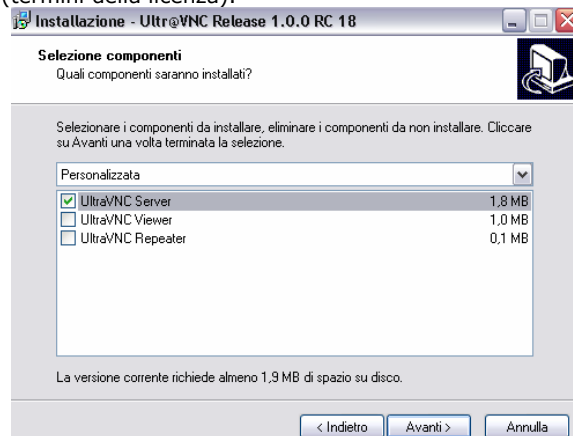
(termini della licenza).

Installazione - Ultr@VNC Release 1.0.0 RC 18

Selezione componenti
Quali componenti saranno installati?

Selezionare i componenti da installare, eliminare i componenti da non installare. Cliccare su Avanti una volta terminata la selezione.

Personalizzata

| | | |
|---|---|---|
| ☑ | UltraVNC Server | 1,8 MB |
| ☐ | UltraVNC Viewer | 1,0 MB |
| ☐ | UltraVNC Repeater | 0,1 MB |

La versione corrente richiede almeno 1,9 MB di spazio su disco.

< Indietro | Avanti > | Annulla